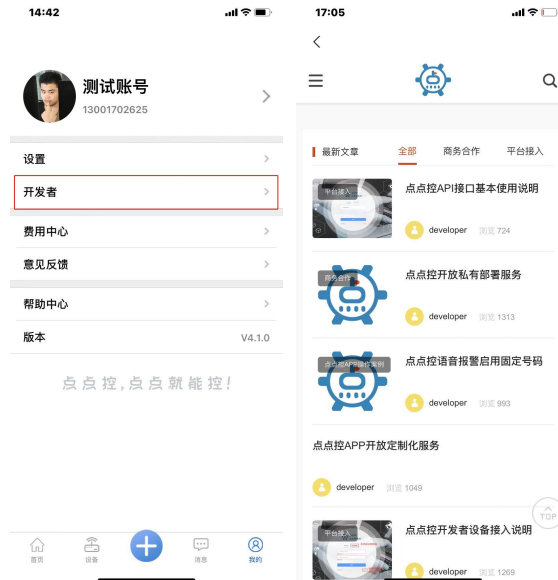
14:42

测试账号
13001702625

设置

开发者

费用中心

意见反馈

帮助中心

版本 V4.1.0

点点控,点点就能控!

首页 设备 消息 我的

17:05

最新文章 全部 商务合作 平台接入

平台接入
点点控API接口基本使用说明
developer 浏览 724

商务合作
点点控开放私有部署服务
developer 浏览 1313

点点控APP操作案例
点点控语音报警启用固定号码
developer 浏览 993

点点控APP开放定制化服务
developer 浏览 1049

平台接入
点点控开发者设备接入说明
developer 浏览 1269

TOP